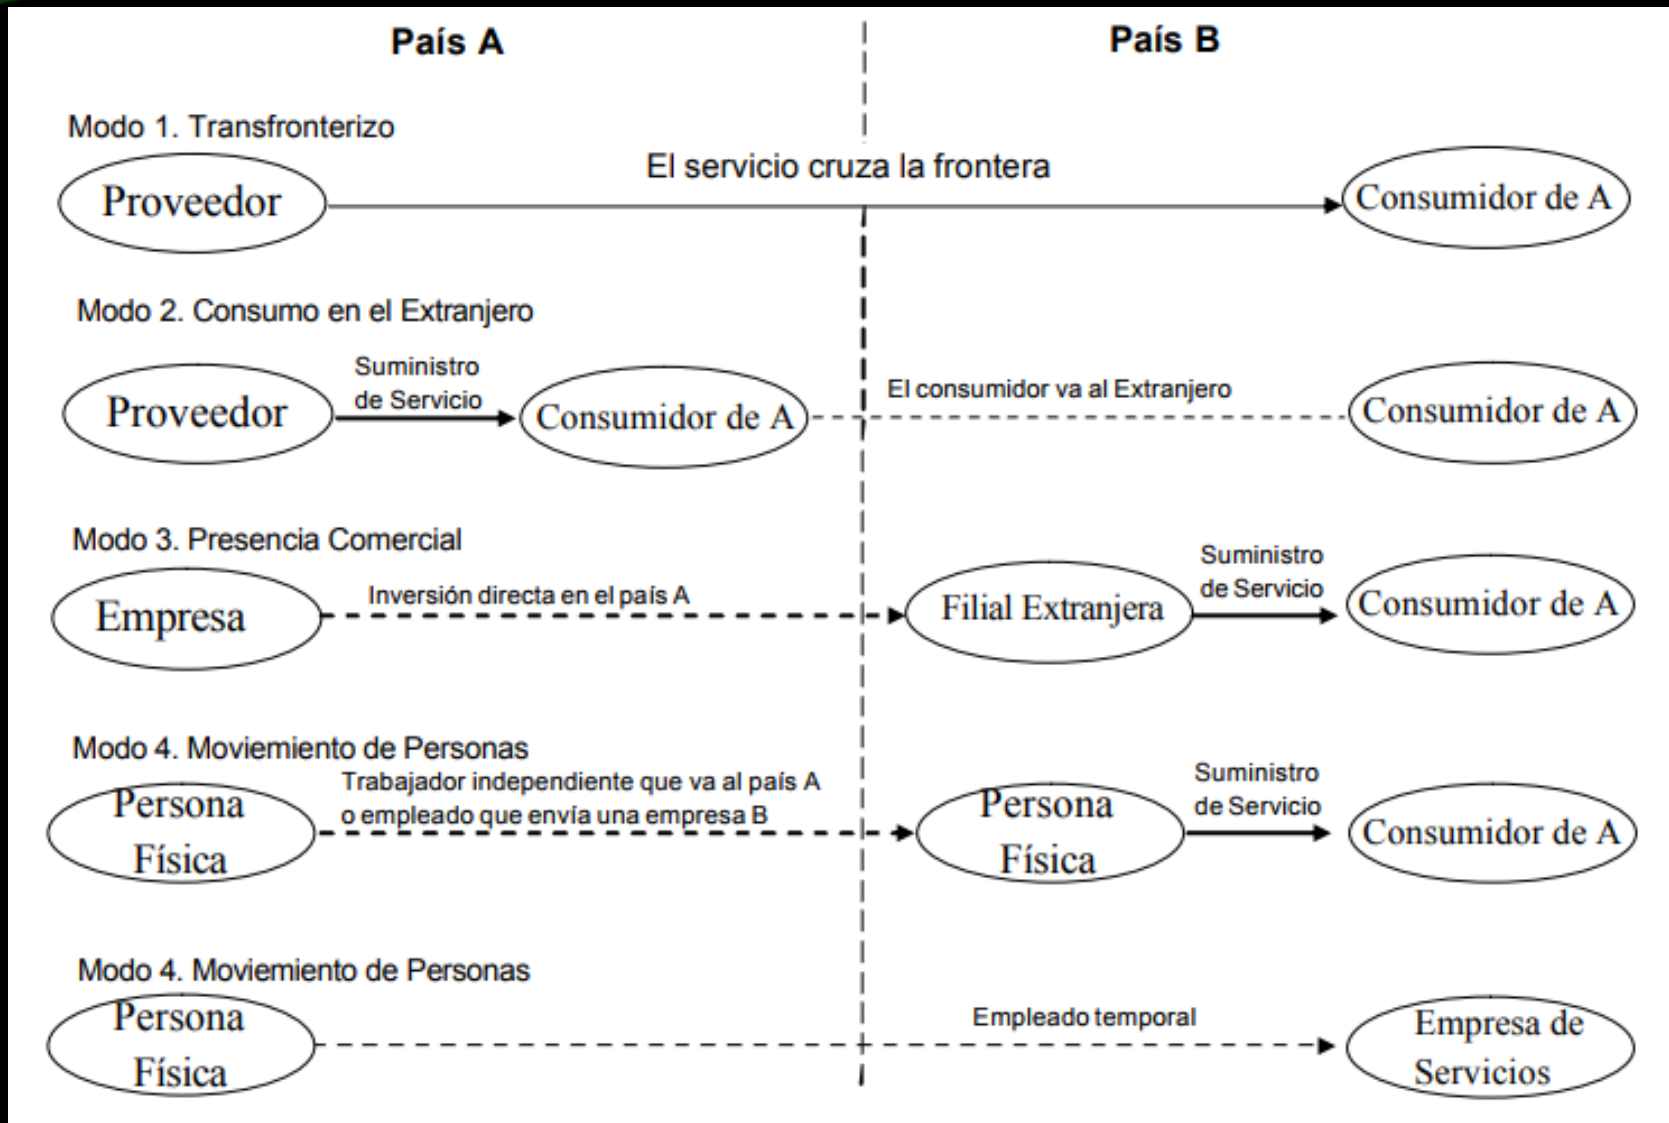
País A

País B

Modo 1. Transfronterizo

Proveedor

El servicio cruza la frontera

Consumidor de A

Modo 2. Consumo en el Extranjero

Proveedor

Suministro de Servicio

Consumidor de A

El consumidor va al Extranjero

Consumidor de A

Modo 3. Presencia Comercial

Empresa

Inversión directa en el país A

Filial Extranjera

Suministro de Servicio

Consumidor de A

Modo 4. Moviemiento de Personas

Persona Física

Trabajador independiente que va al país A o empleado que envía una empresa B

Persona Física

Suministro de Servicio

Consumidor de A

Modo 4. Moviemiento de Personas

Persona Física

Empleado temporal

Empresa de Servicios